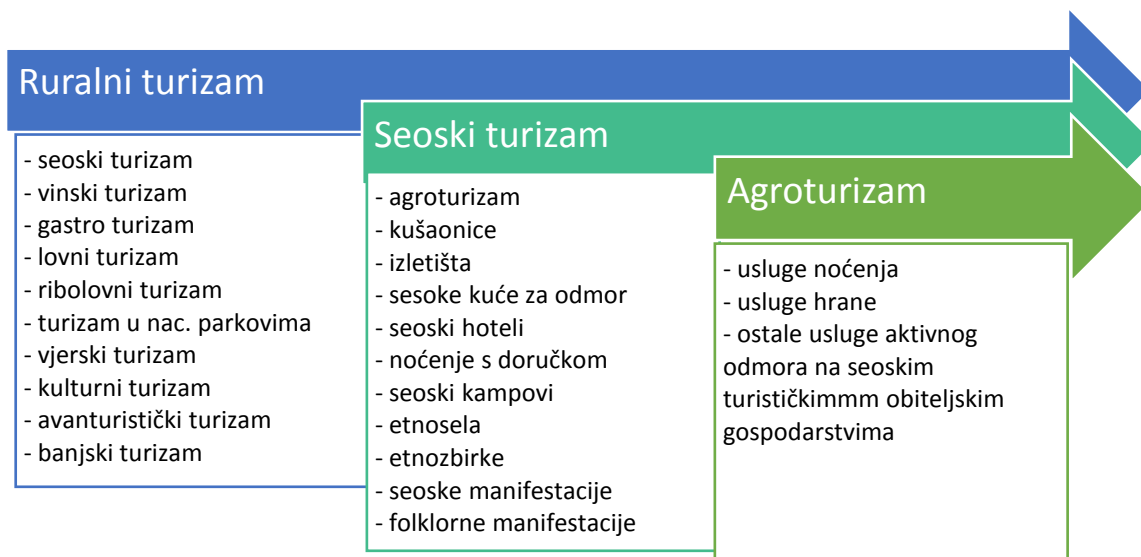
Ruralni turizam

- seoski turizam
- vinski turizam
- gastro turizam
- lovni turizam
- ribolovni turizam
- turizam u nac. parkovima
- vjerski turizam
- kulturni turizam
- avanturistički turizam
- banjski turizam

Seoski turizam

- agroturizam
- kušaonice
- izletišta
- sesoke kuće za odmor
- seoski hoteli
- noćenje s doručkom
- seoski kampovi
- etnosela
- etnozbirke
- seoske manifestacije
- folklorne manifestacije

Agroturizam

- usluge noćenja
- usluge hrane
- ostale usluge aktivnog odmora na seoskim turističkimmm obiteljskim gospodarstvima